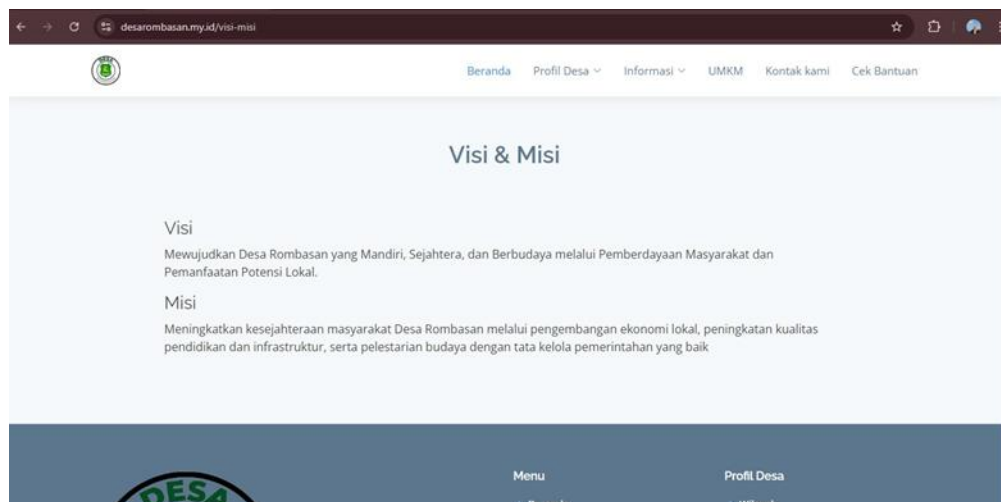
desarombasan.my.id/visi-misi

Beranda Profil Desa Informasi UMKM Kontak kami Cek Bantuan

Visi & Misi

Visi

Mewujudkan Desa Rombasan yang Mandiri, Sejahtera, dan Berbudaya melalui Pemberdayaan Masyarakat dan Pemanfaatan Potensi Lokal.

Misi

Meningkatkan kesejahteraan masyarakat Desa Rombasan melalui pengembangan ekonomi lokal, peningkatan kualitas pendidikan dan infrastruktur, serta pelestarian budaya dengan tata kelola pemerintahan yang baik

DESA

Menu

Profil Desa